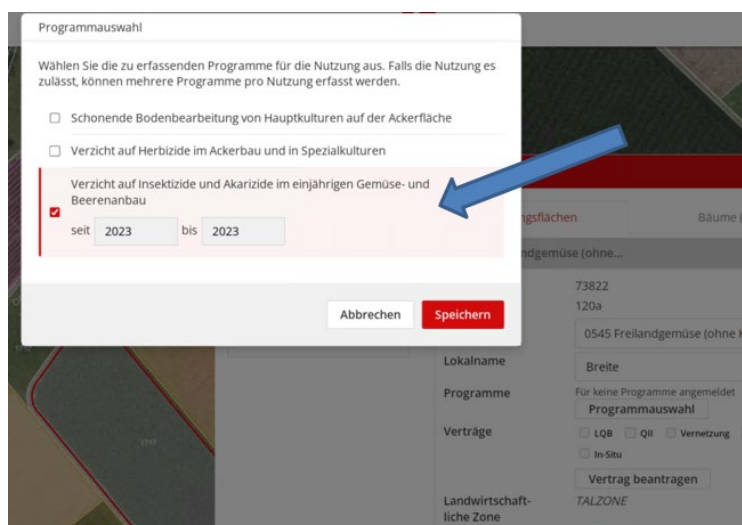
Programmauswahl

Wählen Sie die zu erfassenden Programme für die Nutzung aus. Falls die Nutzung es zulässt, können mehrere Programme pro Nutzung erfasst werden.

☐ Schonende Bodenbearbeitung von Hauptkulturen auf der Ackerfläche

☐ Verzicht auf Herbizide im Ackerbau und in Spezialkulturen

☑ Verzicht auf Insektizide und Akarizide im einjährigen Gemüse- und Beerenanbau

seit 2023 bis 2023

Abbrechen Speichern

ngsflächen

Bäume

ndgemüse (ohne...

73822

120a

0545 Freilandgemüse (ohne

Lokalname Breite

Programme Für keine Programme angemeldet

Programmauswahl

Verträge ☐ LQB ☐ QII ☐ Vernetzung ☐ In-Situ

Vertrag beantragen

Landwirtschaftliche Zone TALZONE